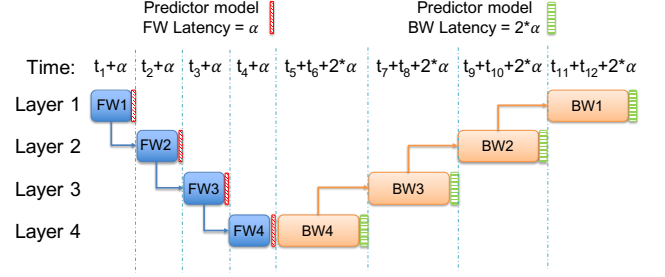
Predictor model
FW Latency = $\alpha$

Predictor model
BW Latency = $2^*\alpha$

Time: $t_1+\alpha$ $t_2+\alpha$ $t_3+\alpha$ $t_4+\alpha$ $t_5+t_6+2^*\alpha$ $t_7+t_8+2^*\alpha$ $t_9+t_{10}+2^*\alpha$ $t_{11}+t_{12}+2^*\alpha$

Layer 1 FW1 BW1

Layer 2 FW2 BW2

Layer 3 FW3 BW3

Layer 4 FW4 BW4